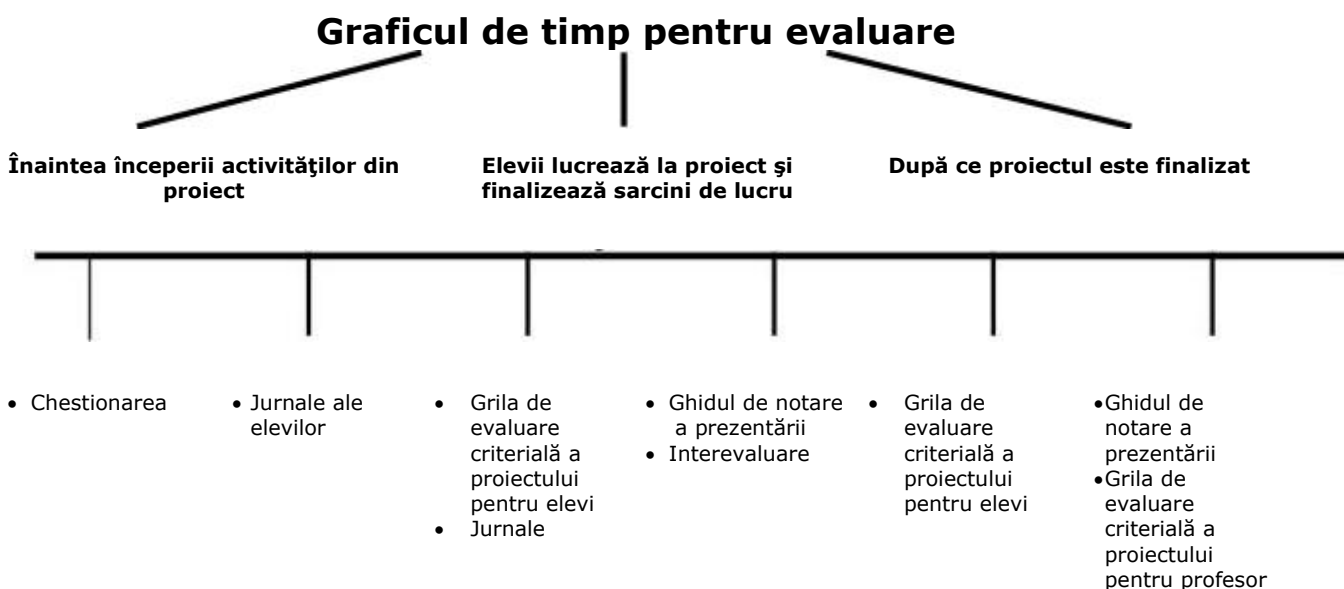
Graficul de timp pentru evaluare

Înaintea începerii activităţilor din proiect

Elevii lucrează la proiect şi finalizează sarcini de lucru

După ce proiectul este finalizat

• Chestionarea

• Jurnale ale elevilor

• Grila de evaluare criterială a proiectului pentru elevi
• Jurnale

• Ghidul de notare a prezentării
• Interevaluare

• Grila de evaluare criterială a proiectului pentru elevi

• Ghidul de notare a prezentării
• Grila de evaluare criterială a proiectului pentru profesor